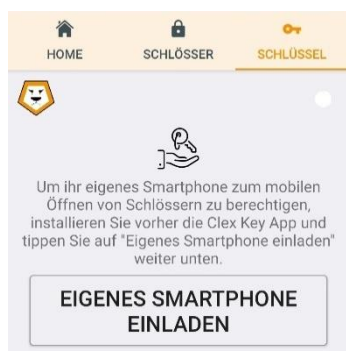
HOME SCHLÖSSER SCHLÜSSEL

Um ihr eigenes Smartphone zum mobilen Öffnen von Schlössern zu berechtigen, installieren Sie vorher die Clex Key App und tippen Sie auf "Eigenes Smartphone einladen" weiter unten.

EIGENES SMARTPHONE EINLADEN